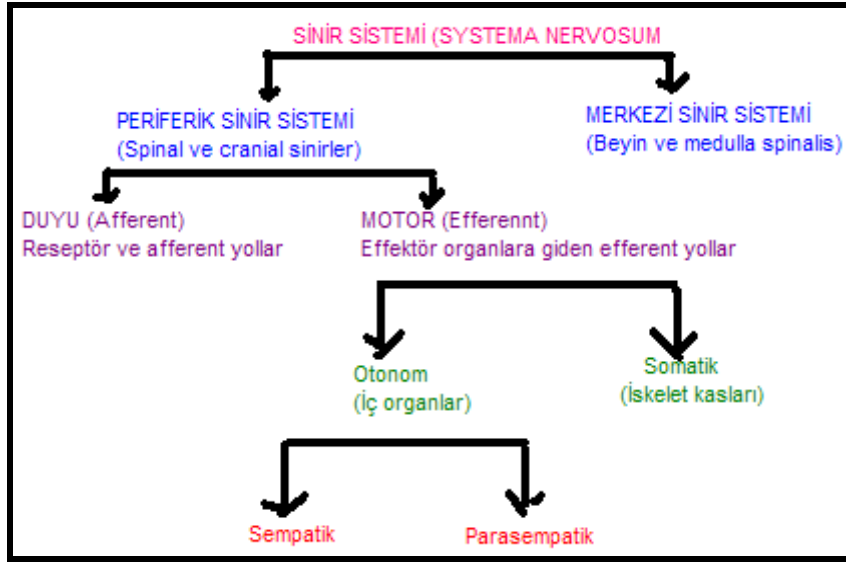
SİNİR SİSTEMİ (SYSTEMA NERVOSUM

PERİFERİK SİNİR SİSTEMİ
(Spinal ve cranial sinirler)

MERKEZİ SİNİR SİSTEMİ
(Beyin ve medulla spinalis)

DUYU (Afferent)
Reseptör ve afferent yollar

MOTOR (Efferennt)
Effektör organlara giden efferent yollar

Otonom
(İç organlar)

Somatik
(İskelet kasları)

Sempatik

Parasempatik